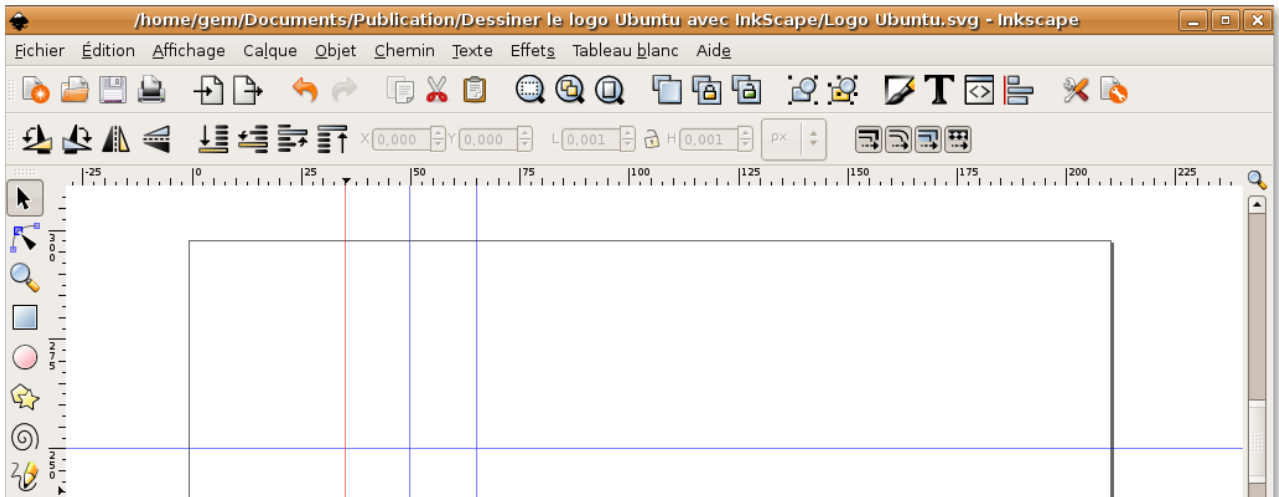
/home/gem/Documents/Publication/Dessiner le logo Ubuntu avec InkScape/Logo Ubuntu.svg - Inkscape

Fichier Édition Affichage Calque Objet Chemin Texte Effets Tableau blanc Aide

X 0,000 Y 0,000 L 0,001 H 0,001 px

-25 0 25 50 75 100 125 150 175 200 225

300 275 250